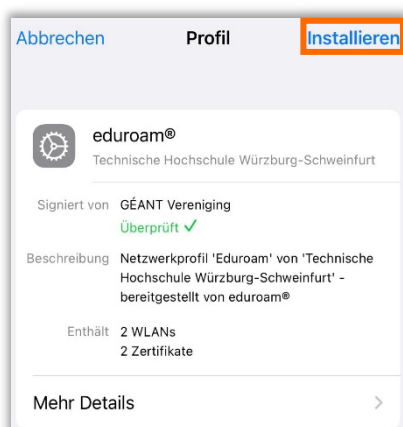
Abbrechen Profil Installieren

eduroam®
Technische Hochschule Würzburg-Schweinfurt

Signiert von GÉANT Vereniging
Überprüft ✓

Beschreibung Netzwerkprofil 'Eduroam' von 'Technische Hochschule Würzburg-Schweinfurt' - bereitgestellt von eduroam®

Enthält 2 WLANs
2 Zertifikate

Mehr Details